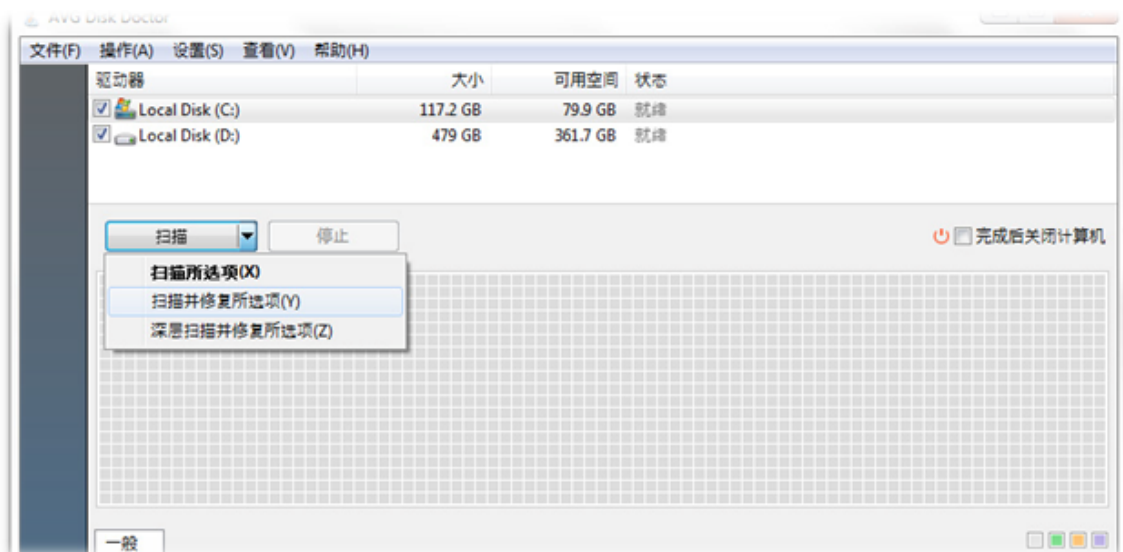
AVG Disk Doctor

文件(F) 操作(A) 设置(S) 查看(V) 帮助(H)

| 驱动器 | 大小 | 可用空间 | 状态 |
|---|---|---|---|
| Local Disk (C:) | 117.2 GB | 79.9 GB | 就绪 |
| Local Disk (D:) | 479 GB | 361.7 GB | 就绪 |

扫描 停止

完成后关闭计算机

扫描所选项(X)
扫描并修复所选项(Y)
深层扫描并修复所选项(Z)

一般